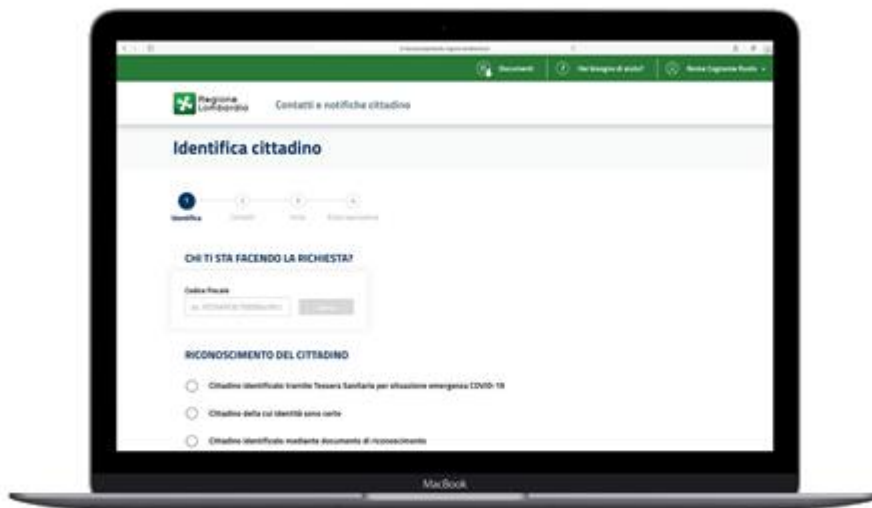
Documenti | Hai bisogno di aiuto? | Nome Cognome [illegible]

Regione Lombardia

Contatti e notifiche cittadino

Identifica cittadino

1 Identifica | 2 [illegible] | 3 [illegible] | 4 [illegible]

CHI TI STA FACENDO LA RICHIESTA?

Codice Fiscale

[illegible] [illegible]

RICONOSCIMENTO DEL CITTADINO

Cittadino identificato tramite Tessera Sanitaria per situazione emergenza COVID-19

Cittadino della cui identità sono certo

Cittadino identificato mediante documento di riconoscimento

MacBook